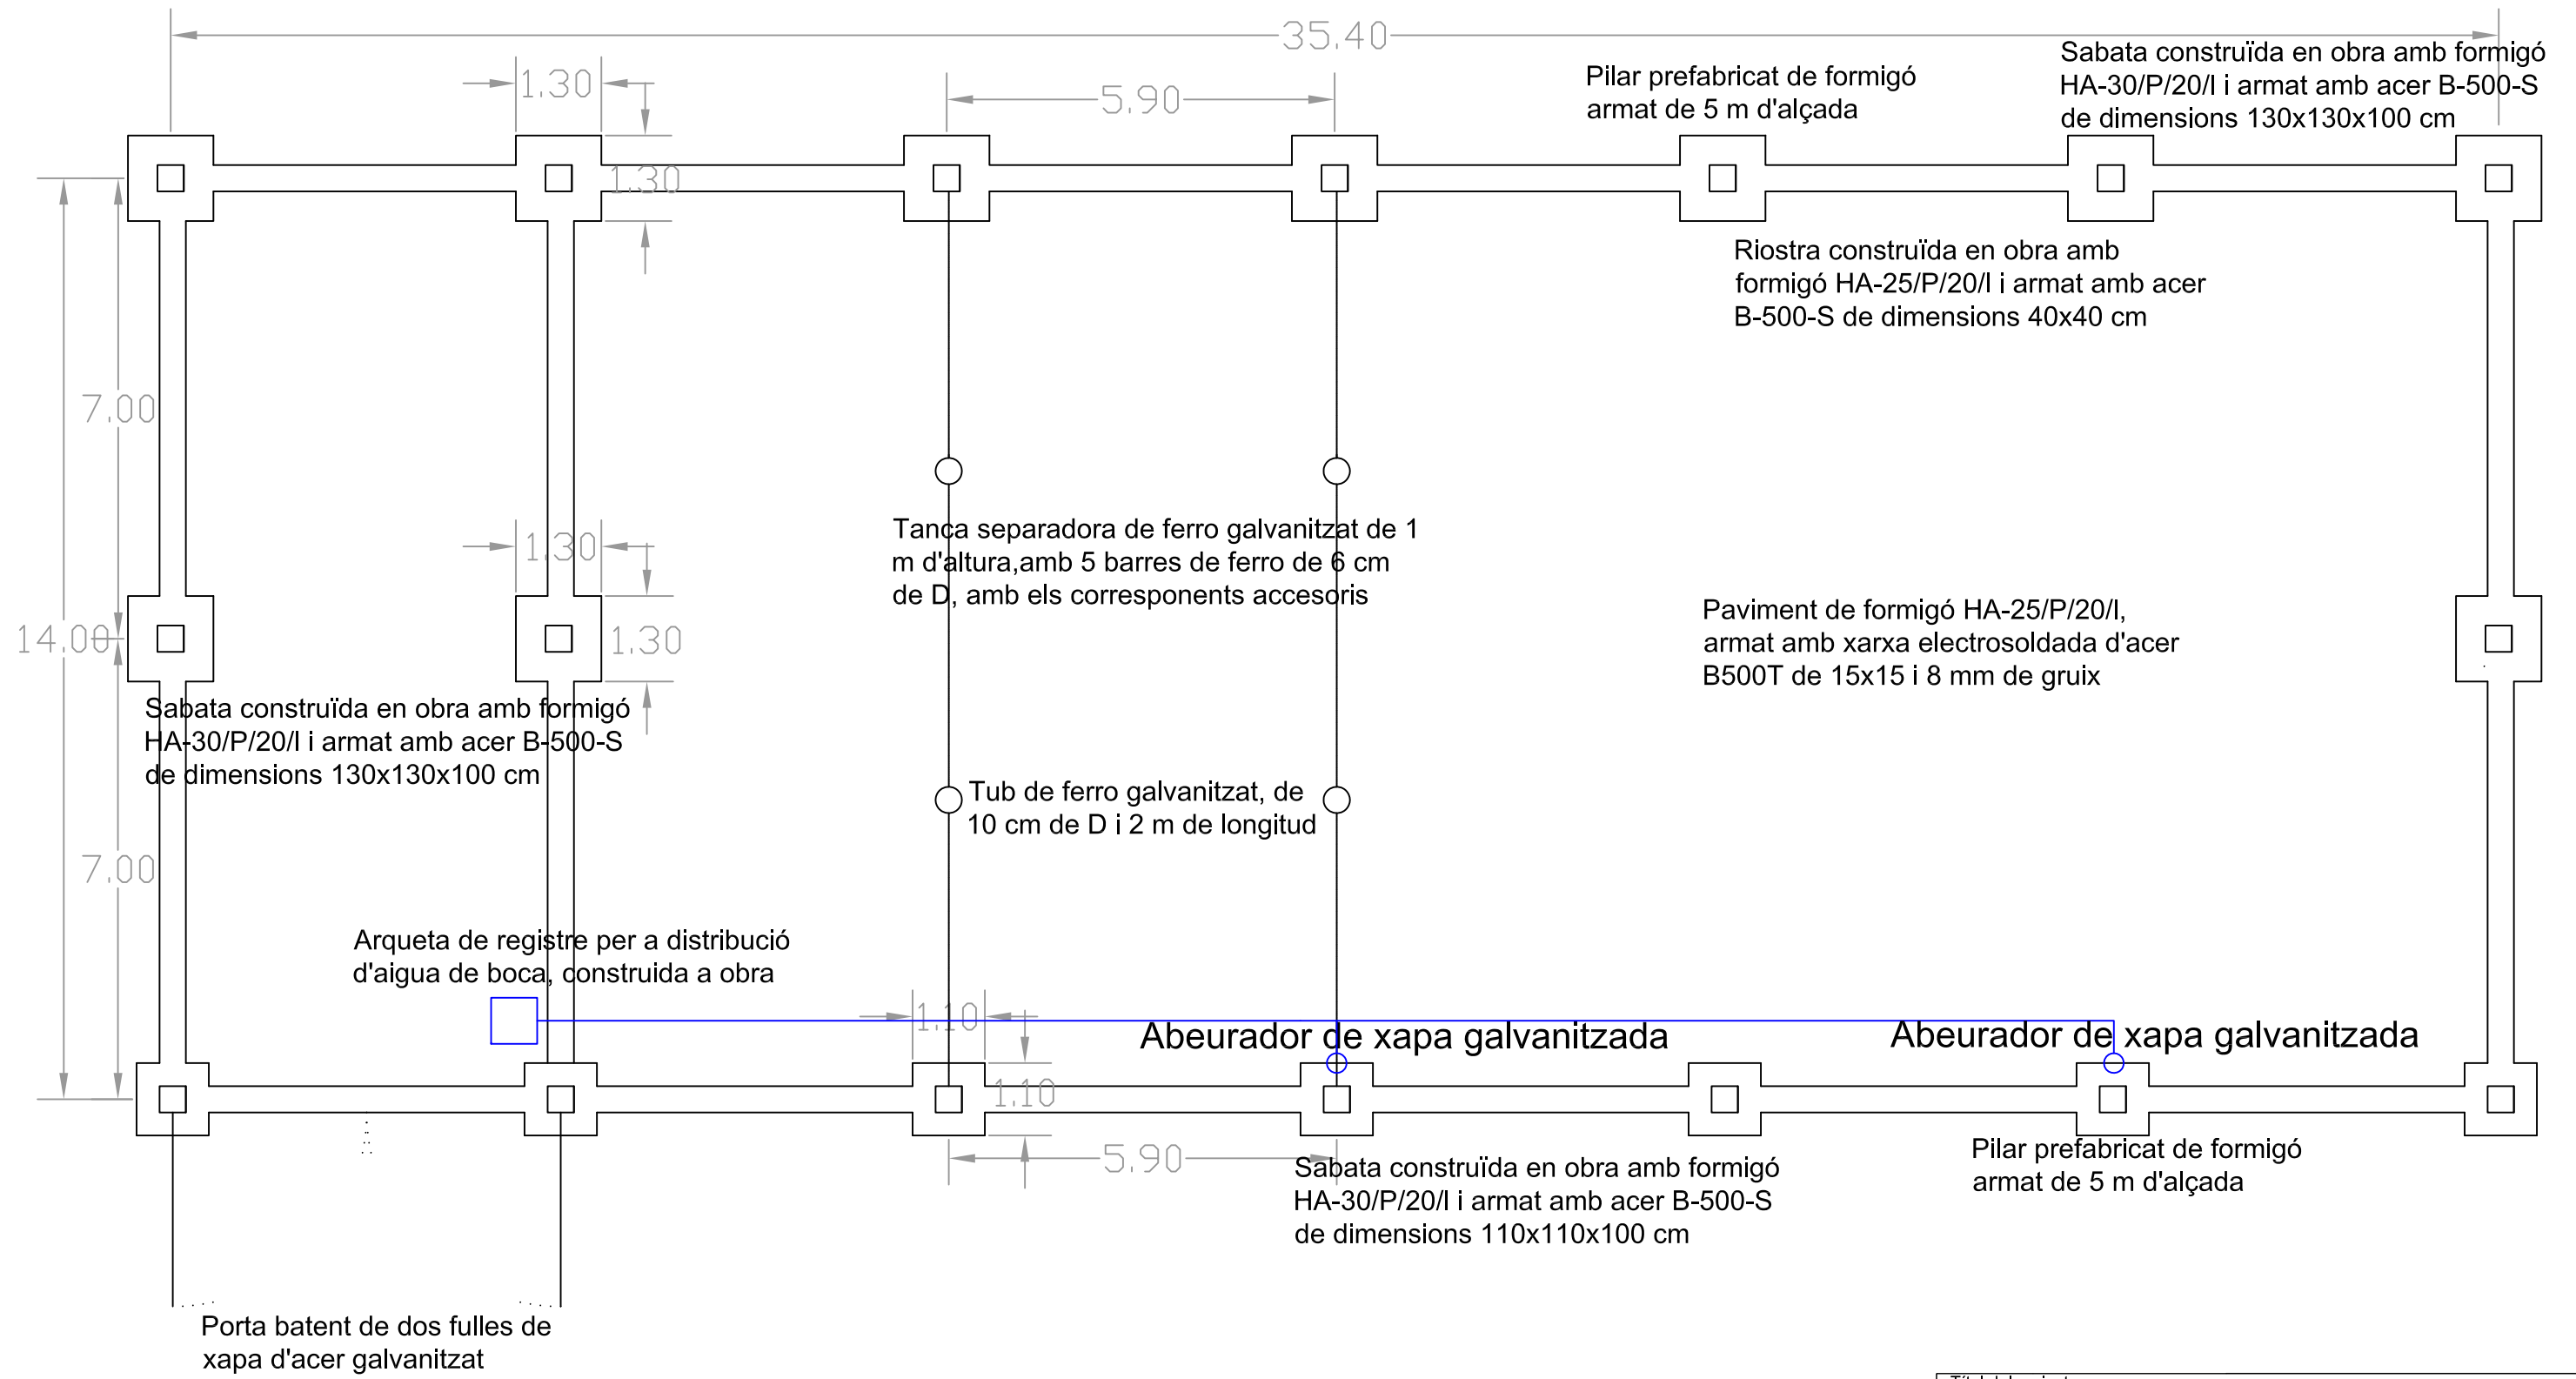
35.40

1.30

5.90

Pilar prefabricat de formigó armat de 5 m d'alçada

Sabata construïda en obra amb formigó HA-30/P/20/I i armat amb acer B-500-S de dimensions 130x130x100 cm

1.30

Riostra construïda en obra amb formigó HA-25/P/20/I i armat amb acer B-500-S de dimensions 40x40 cm

7.00

14.00

Tanca separadora de ferro galvanitzat de 1 m d'altura,amb 5 barres de ferro de 6 cm de D, amb els corresponents accesoris

1.30

1.30

Paviment de formigó HA-25/P/20/I, armat amb xarxa electrosoldada d'acer B500T de 15x15 i 8 mm de gruix

Sabata construïda en obra amb formigó HA-30/P/20/I i armat amb acer B-500-S de dimensions 130x130x100 cm

Tub de ferro galvanitzat, de 10 cm de D i 2 m de longitud

7.00

Arqueta de registre per a distribució d'aigua de boca, construida a obra

1.10

Abeurador de xapa galvanitzada

Abeurador de xapa galvanitzada

1.10

5.90

Sabata construïda en obra amb formigó HA-30/P/20/I i armat amb acer B-500-S de dimensions 110x110x100 cm

Pilar prefabricat de formigó armat de 5 m d'alçada

Porta batent de dos fulles de xapa d'acer galvanitzat

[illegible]